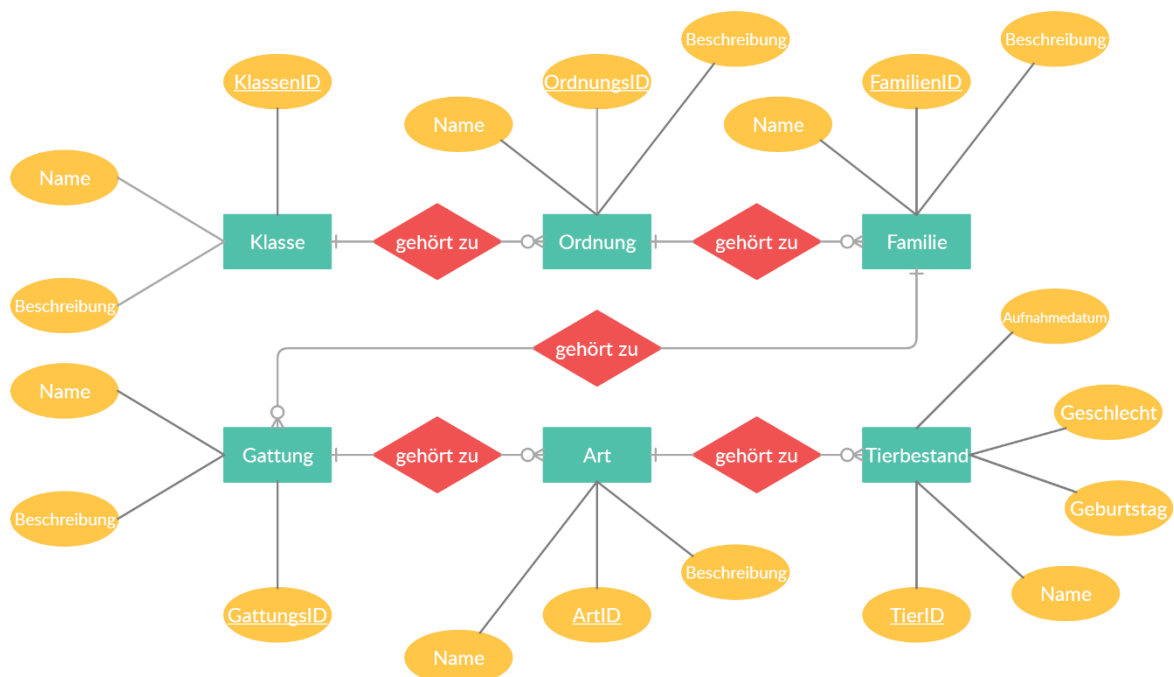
KlassenID

Name

Klasse

Beschreibung

gehört zu

Name

OrdnungsID

Beschreibung

Ordnung

gehört zu

Name

FamilienID

Beschreibung

Familie

gehört zu

Name

Gattung

Beschreibung

GattungsID

gehört zu

Art

Name

ArtID

Beschreibung

gehört zu

Aufnahmedatum

Geschlecht

Tierbestand

Geburtstag

Name

TierID